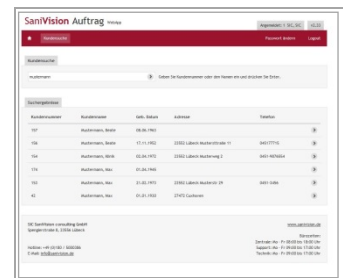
SaniVision Auftrag Vorlage

Angemeldet: 1 | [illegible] | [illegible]

Kundensuche

Passwort ändern | Logout

Kundensuche

mustermann

Geben Sie Kundennummer oder den Namen ein und drücken Sie Enter.

Suchergebnisse

| Kundennummer | Kundenname | Geb. Datum | Adresse | Telefon | |
|---|---|---|---|---|---|
| 337 | Mustermann, Beate | 08.06.1963 | | | |
| 106 | Mustermann, Beate | 17.11.1952 | 23502 Lübeck Musterstraße 11 | 04517716 | |
| 164 | Mustermann, Erich | 02.04.1972 | 23502 Lübeck Musterweg 3 | 0451-9876654 | |
| 174 | Mustermann, Max | 01.04.1940 | | | |
| 163 | Mustermann, Max | 21.03.1973 | 23502 Lübeck Musterstr 29 | 0451-5486 | |
| 43 | Mustermann, Max | 01.01.1922 | 27472 Cuxhaven | | |

DC SaniVision consulting GmbH
Spenglerstraße 6, 23556 Lübeck

Hotline: +49 (0)180 / 5000386
E-Mail: info@sanivision.de

www.sanivision.de

Servicezeiten:
Zentrale: Mo - Fr 09:00 bis 18:00 Uhr
Support: Mo - Fr 09:00 bis 17:00 Uhr
Technik: Mo - Fr 09:00 bis 17:00 Uhr